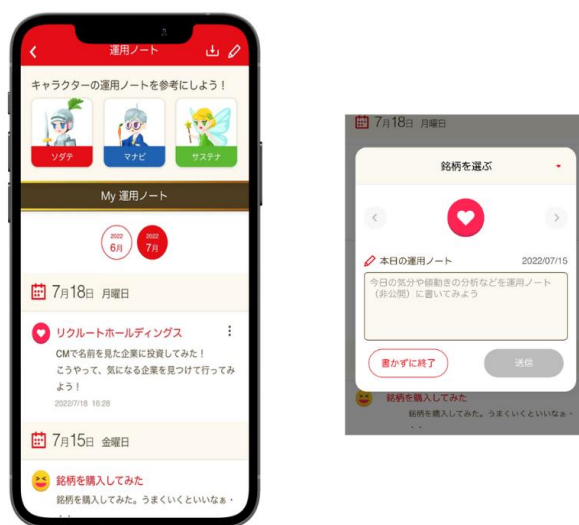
運用ノート

キャラクターの運用ノートを参考にしよう！

ソダテ　マナビ　サステナ

My 運用ノート

2022 6月　2022 7月

7月18日 月曜日

リクルートホールディングス

CMで名前を見た企業に投資してみた！こうやって、気になる企業を見つけて行ってみよう！

2022/7/18 16:28

7月15日 金曜日

銘柄を購入してみた

銘柄を購入してみた。うまくいくといいなぁ・

7月18日 月曜日

銘柄を選ぶ

本日の運用ノート　2022/07/15

今日の気分や値動きの分析などを運用ノート（非公開）に書いてみよう

書かずに終了　送信

銘柄を購入してみた

銘柄を購入してみた。うまくいくといいなぁ・